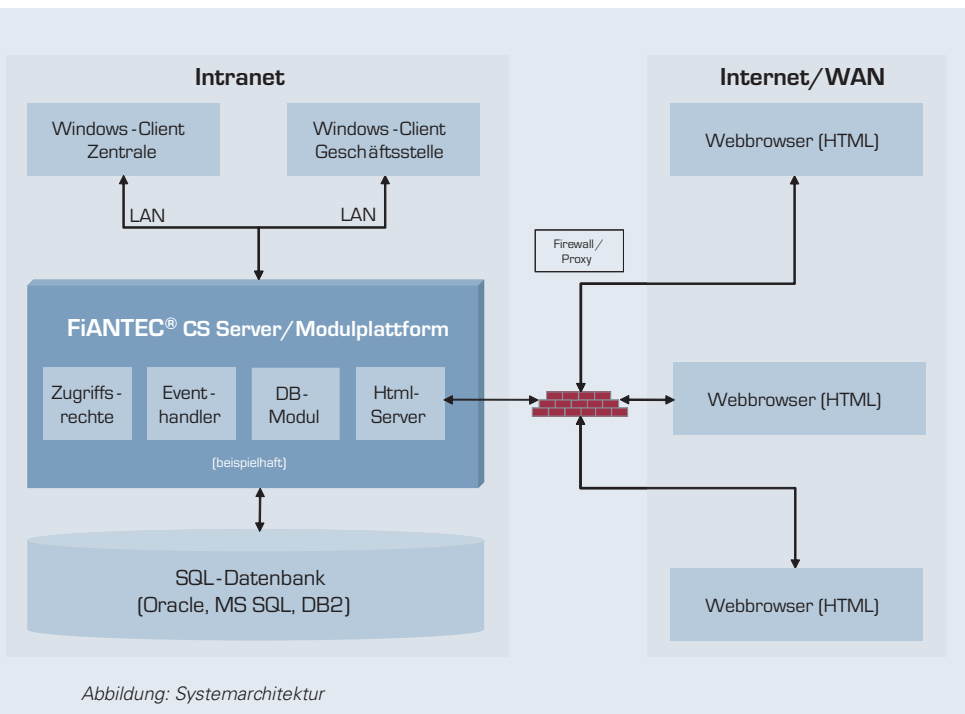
Intranet

Windows-Client Zentrale

Windows-Client Geschäftsstelle

LAN

LAN

FiANTEC® CS Server/Modulplattform

Zugriffsrechte

Eventhandler

DB-Modul

Html-Server

[beispielhaft]

SQL-Datenbank (Oracle, MS SQL, DB2)

Firewall / Proxy

Internet/WAN

Webbrowser (HTML)

Webbrowser (HTML)

Webbrowser (HTML)

Abbildung: Systemarchitektur